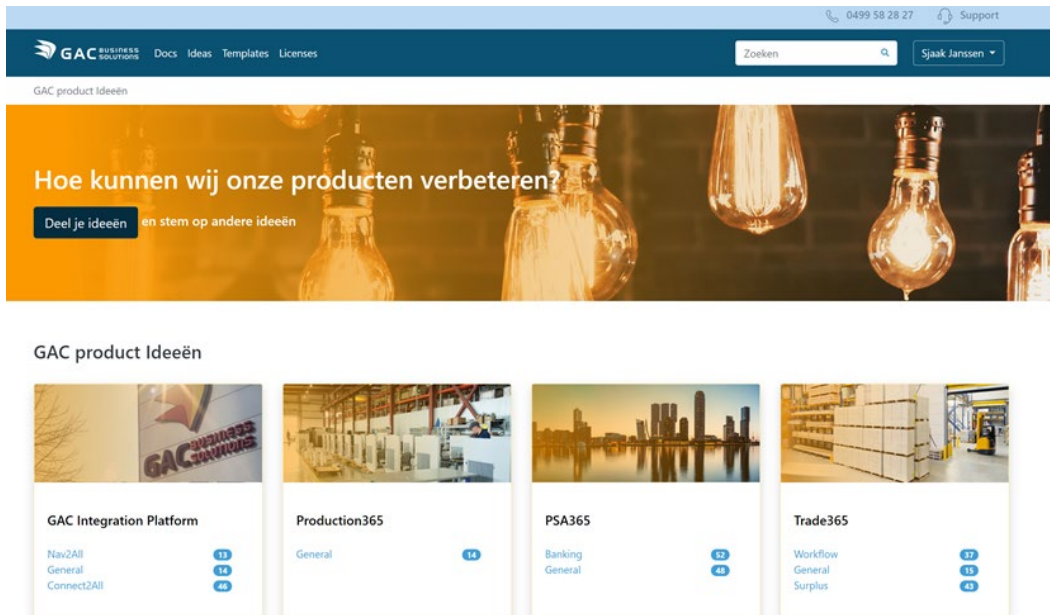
0499 58 28 27 Support

GAC BUSINESS SOLUTIONS Docs Ideas Templates Licenses

Zoeken

Sjaak Janssen

GAC product Ideeën

Hoe kunnen wij onze producten verbeteren?

Deel je ideeën en stem op andere ideeën

GAC product Ideeën

GAC BUSINESS SOLUTIONS

GAC Integration Platform

Nav2All 13
General 14
Connect2All 46

Production365

General 14

PSA365

Banking 52
General 48

Trade365

Workflow 37
General 15
Surplus 43